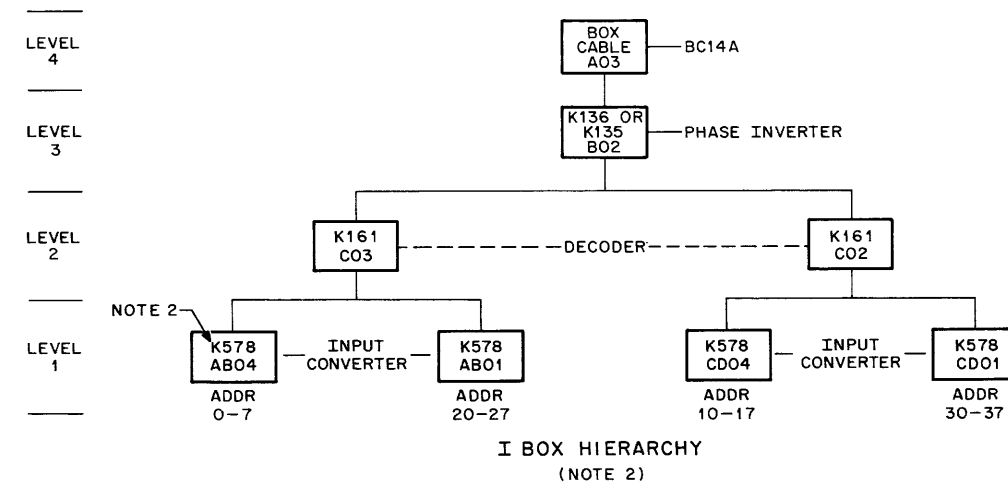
LEVEL 4

BOX CABLE A03 — BC14A

LEVEL 3

K136 OR K135 B02 — PHASE INVERTER

LEVEL 2

K161 C03 — DECODER — K161 C02

LEVEL 1

NOTE 2

K578 AB04 — INPUT CONVERTER — K578 AB01

ADDR 0-7

ADDR 20-27

K578 CD04 — INPUT CONVERTER — K578 CD01

ADDR 10-17

ADDR 30-37

I BOX HIERARCHY
(NOTE 2)